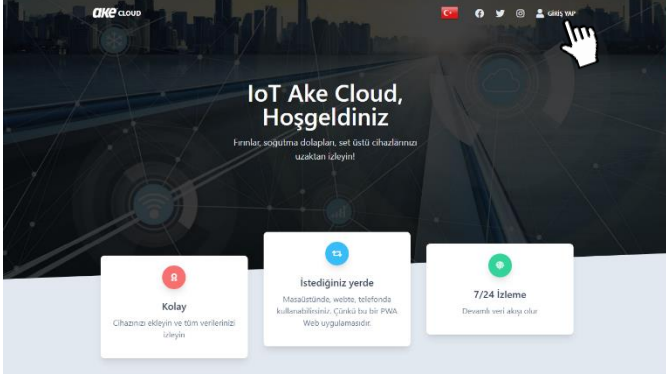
ake CLOUD

GİRİŞ YAP

IoT Ake Cloud, Hoşgeldiniz

Fırınlar, soğutma dolapları, set üstü cihazlarınızı uzaktan izleyin!

Kolay

Cihazınızı ekleyin ve tüm verilerinizi izleyin

İstediğiniz yerde

Masaüstünde, webte, telefonda kullanabilirsiniz. Çünkü bu bir PWA Web uygulamasıdır.

7/24 İzleme

Devamlı veri akışı olur